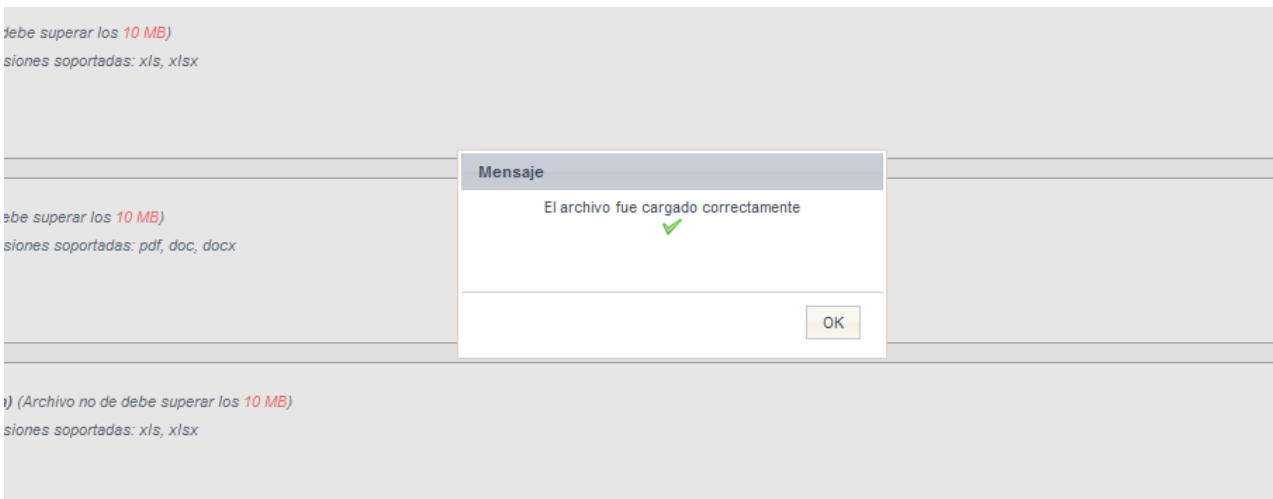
debe superar los 10 MB)
siones soportadas: xls, xlsx

ebe superar los 10 MB)
siones soportadas: pdf, doc, docx

Mensaje

El archivo fue cargado correctamente

OK

a) (Archivo no de debe superar los 10 MB)
siones soportadas: xls, xlsx